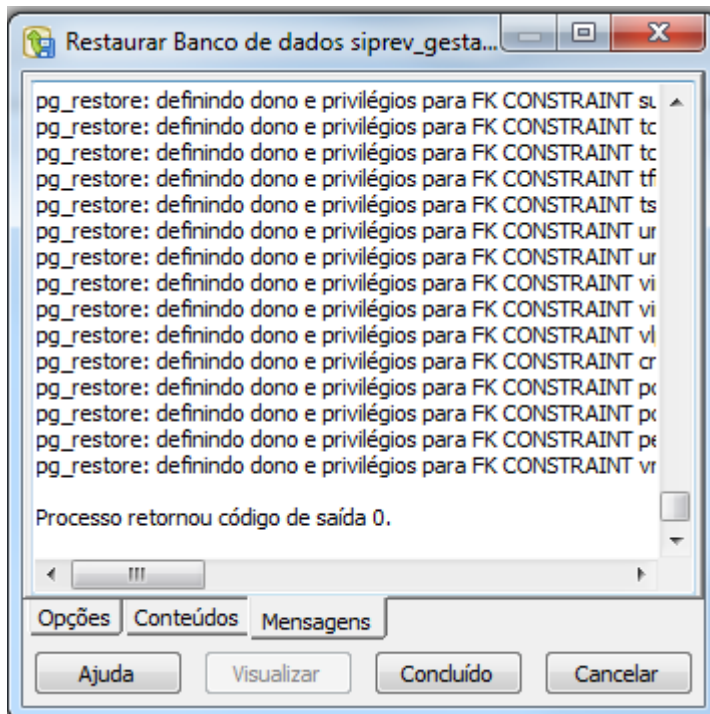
Restaurar Banco de dados siprev_gesta...

pg_restore: definindo dono e privilégios para FK CONSTRAINT su
pg_restore: definindo dono e privilégios para FK CONSTRAINT tc
pg_restore: definindo dono e privilégios para FK CONSTRAINT tc
pg_restore: definindo dono e privilégios para FK CONSTRAINT tf
pg_restore: definindo dono e privilégios para FK CONSTRAINT ts
pg_restore: definindo dono e privilégios para FK CONSTRAINT ur
pg_restore: definindo dono e privilégios para FK CONSTRAINT ur
pg_restore: definindo dono e privilégios para FK CONSTRAINT vi
pg_restore: definindo dono e privilégios para FK CONSTRAINT vi
pg_restore: definindo dono e privilégios para FK CONSTRAINT vl
pg_restore: definindo dono e privilégios para FK CONSTRAINT cr
pg_restore: definindo dono e privilégios para FK CONSTRAINT pc
pg_restore: definindo dono e privilégios para FK CONSTRAINT pc
pg_restore: definindo dono e privilégios para FK CONSTRAINT pe
pg_restore: definindo dono e privilégios para FK CONSTRAINT vr

Processo retornou código de saída 0.

Opções | Conteúdos | Mensagens

Ajuda | Visualizar | Concluído | Cancelar